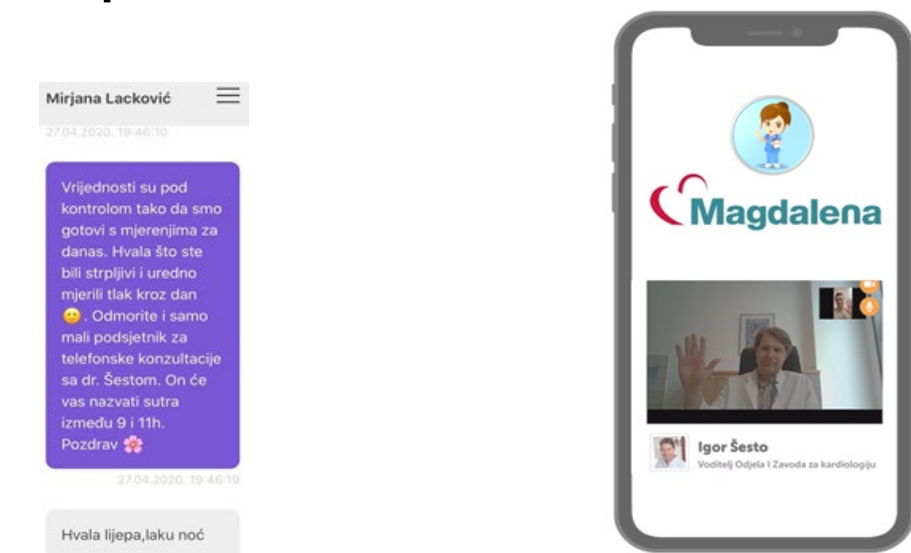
Mirjana Lacković

27.04.2020. 19:46:10

Vrijednosti su pod kontrolom tako da smo gotovi s mjerenjima za danas. Hvala što ste bili strpljivi i uredno mjerili tlak kroz dan 😊. Odmorite i samo mali podsjetnik za telefonske konzultacije sa dr. Šestom. On će vas nazvati sutra između 9 i 11h. Pozdrav 🌸

27.04.2020. 19:46:19

Hvala lijepa,laku noć

Magdalena

Igor Šesto
Voditelj Odjela i Zavoda za kardiologiju